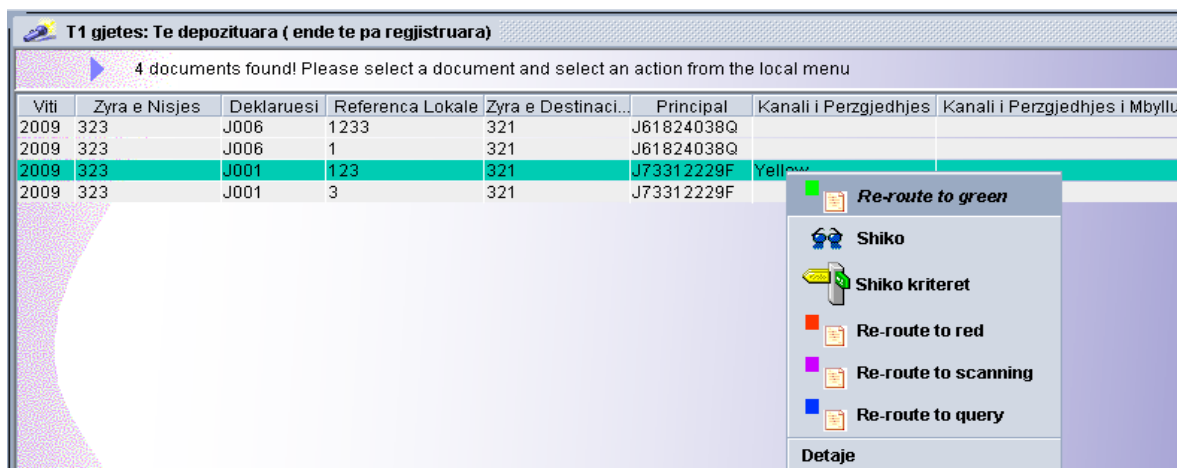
T1 gjetes: Te depozituara ( ende te pa regjistruara)

4 documents found! Please select a document and select an action from the local menu

| Viti | Zyra e Nisjes | Deklaruesi | Referenca Lokale | Zyra e Destinaci... | Principal | Kanali i Perzgjedhjes | Kanali i Perzgjedhjes i Mbyllu |
|---|---|---|---|---|---|---|---|
| 2009 | 323 | J006 | 1233 | 321 | J61824038Q | | |
| 2009 | 323 | J006 | 1 | 321 | J61824038Q | | |
| 2009 | 323 | J001 | 123 | 321 | J73312229F | Yellow | |
| 2009 | 323 | J001 | 3 | 321 | J73312229F | | |

Re-route to green
Shiko
Shiko kriteret
Re-route to red
Re-route to scanning
Re-route to query
Detaje